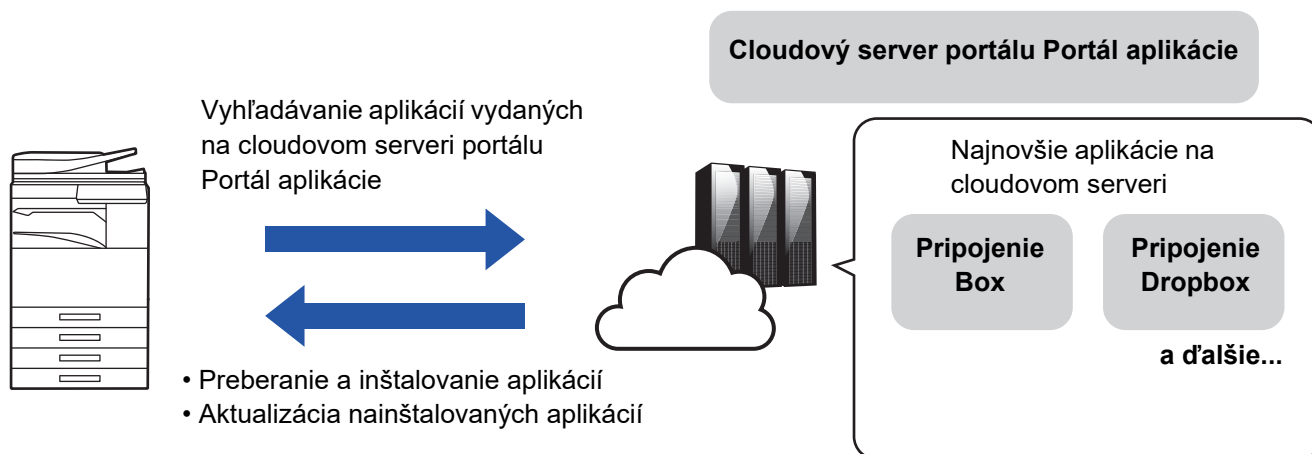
Cloudový server portálu Portál aplikácie

Vyhľadávanie aplikácií vydaných na cloudovom serveri portálu Portál aplikácie

Najnovšie aplikácie na cloudovom serveri

Pripojenie Box

Pripojenie Dropbox

a ďalšie...

• Preberanie a inštalovanie aplikácií
• Aktualizácia nainštalovaných aplikácií